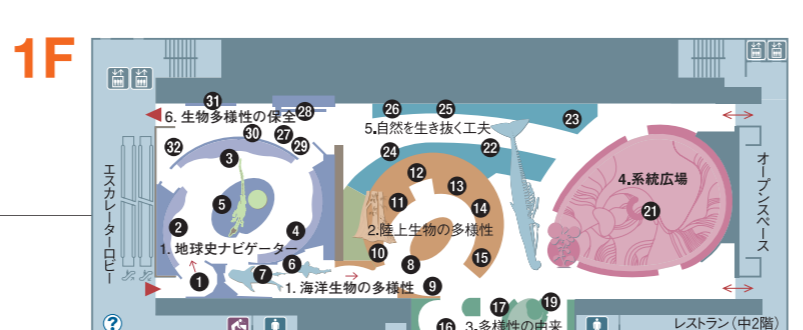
1F

エスカレーターロビー

31
6. 生物多様性の保全 28
30 27 29
32
3
5
2
4
1. 地球史ナビゲーター
1
7
6
1. 海洋生物の多様性

26 25
5.自然を生き抜く工夫
24 22
12
13
11
14
2.陸上生物の多様性
10
15
8
9

23
4.系統広場
21

オープンスペース

17 19
16 3.多様性の由来

レストラン（中2階）
?